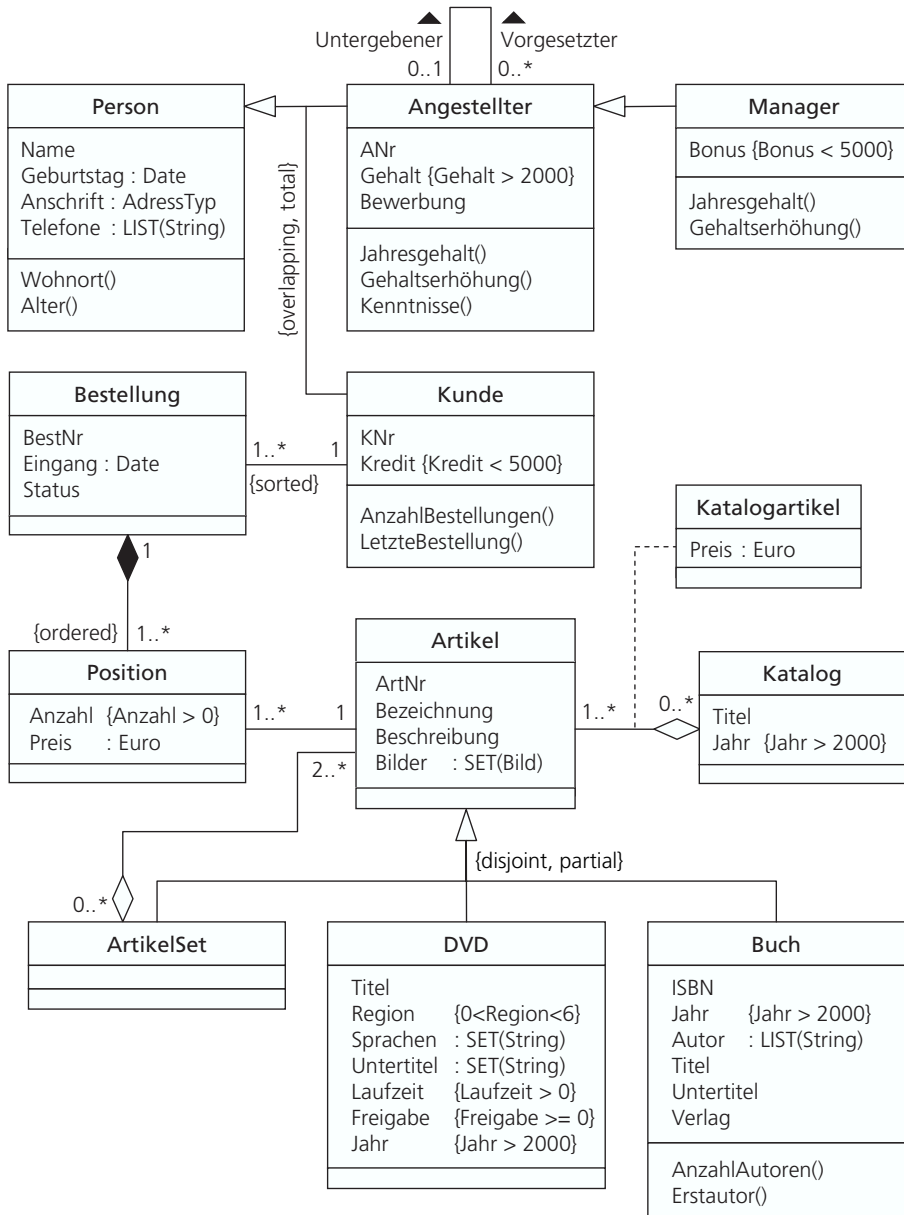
Untergebener
0..1
Vorgesetzter
0..*

Person
Name
Geburtstag : Date
Anschrift : AdressTyp
Telefone : LIST(String)
Wohnort()
Alter()

Angestellter
ANr
Gehalt {Gehalt > 2000}
Bewerbung
Jahresgehalt()
Gehaltserhöhung()
Kenntnisse()

Manager
Bonus {Bonus < 5000}
Jahresgehalt()
Gehaltserhöhung()

{overlapping, total}

Bestellung
BestNr
Eingang : Date
Status

1..*
1
{sorted}

Kunde
KNr
Kredit {Kredit < 5000}
AnzahlBestellungen()
LetzteBestellung()

Katalogartikel
Preis : Euro

1
{ordered}
1..*

Position
Anzahl {Anzahl > 0}
Preis : Euro

1..*
1

Artikel
ArtNr
Bezeichnung
Beschreibung
Bilder : SET(Bild)

1..*
0..*

Katalog
Titel
Jahr {Jahr > 2000}

2..*
0..*

{disjoint, partial}

ArtikelSet

DVD
Titel
Region {0<Region<6}
Sprachen : SET(String)
Untertitel : SET(String)
Laufzeit {Laufzeit > 0}
Freigabe {Freigabe >= 0}
Jahr {Jahr > 2000}

Buch
ISBN
Jahr {Jahr > 2000}
Autor : LIST(String)
Titel
Untertitel
Verlag
AnzahlAutoren()
Erstautor()